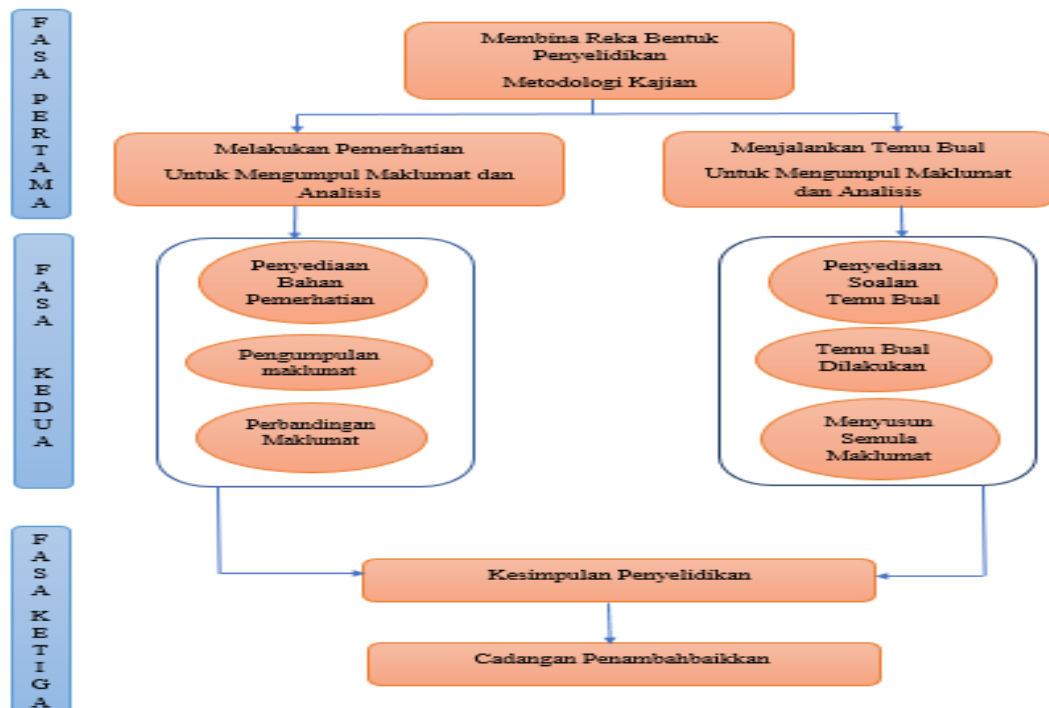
FASA PERTAMA

Membina Reka Bentuk Penyelidikan

Metodologi Kajian

Melakukan Pemerhatian

Untuk Mengumpul Maklumat dan Analisis

Menjalankan Temu Bual

Untuk Mengumpul Maklumat dan Analisis

FASA KEDUA

Penyediaan Bahan Pemerhatian

Pengumpulan maklumat

Perbandingan Maklumat

Penyediaan Soalan Temu Bual

Temu Bual Dilakukan

Menyusun Semula Maklumat

FASA KETIGA

Kesimpulan Penyelidikan

Cadangan Penambahbaikkan